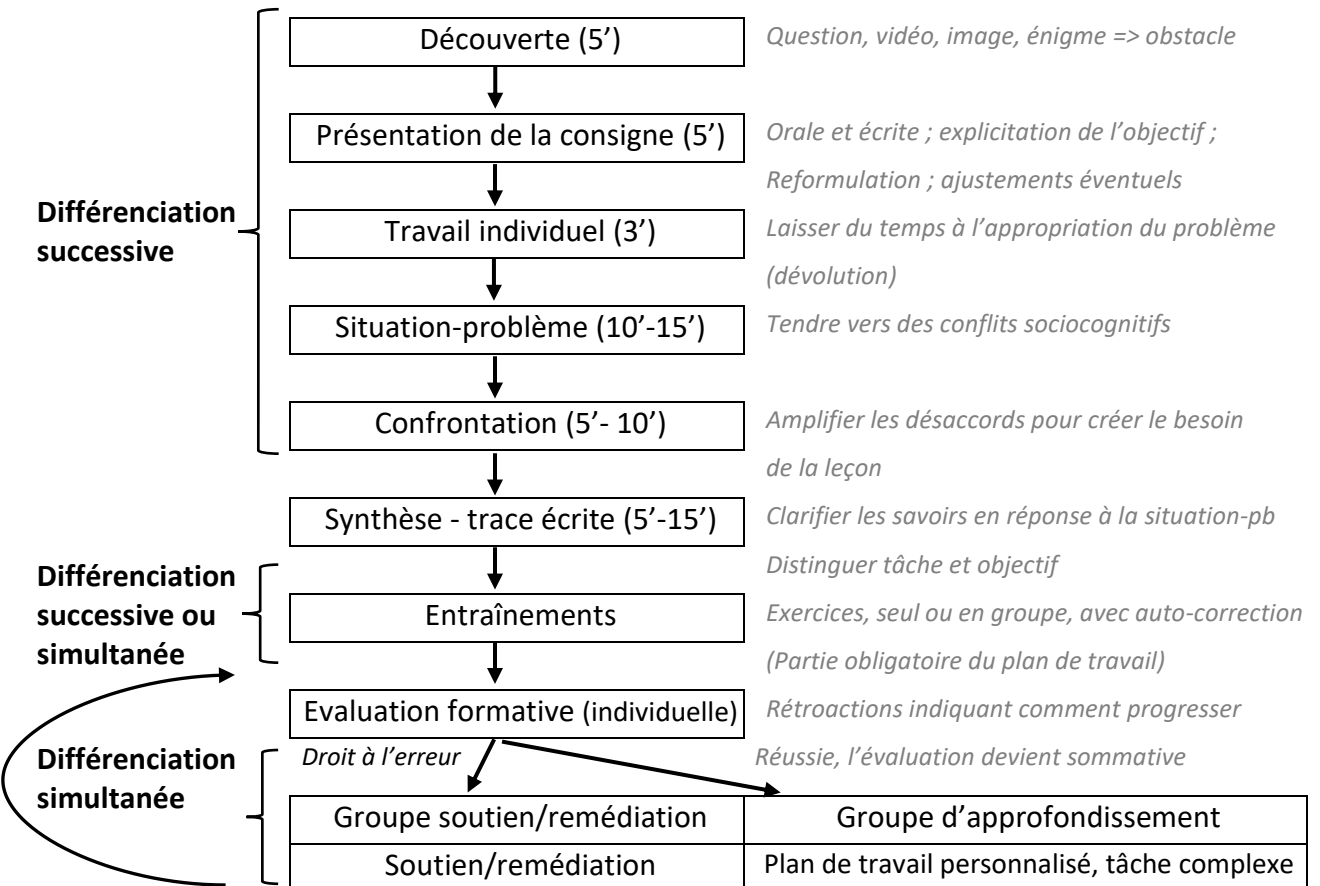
Découverte (5')

Question, vidéo, image, énigme => obstacle

Présentation de la consigne (5')

Orale et écrite ; explicitation de l'objectif ; Reformulation ; ajustements éventuels

Différenciation successive

Travail individuel (3')

Laisser du temps à l'appropriation du problème (dévolution)

Situation-problème (10'-15')

Tendre vers des conflits sociocognitifs

Confrontation (5'- 10')

Amplifier les désaccords pour créer le besoin de la leçon

Synthèse - trace écrite (5'-15')

Clarifier les savoirs en réponse à la situation-pb

Distinguer tâche et objectif

Différenciation successive ou simultanée

Entraînements

Exercices, seul ou en groupe, avec auto-correction (Partie obligatoire du plan de travail)

Evaluation formative (individuelle)

Rétroactions indiquant comment progresser

Différenciation simultanée

Droit à l'erreur

Réussie, l'évaluation devient sommative

| Groupe soutien/remédiation | Groupe d'approfondissement |
|---|---|
| Soutien/remédiation | Plan de travail personnalisé, tâche complexe |